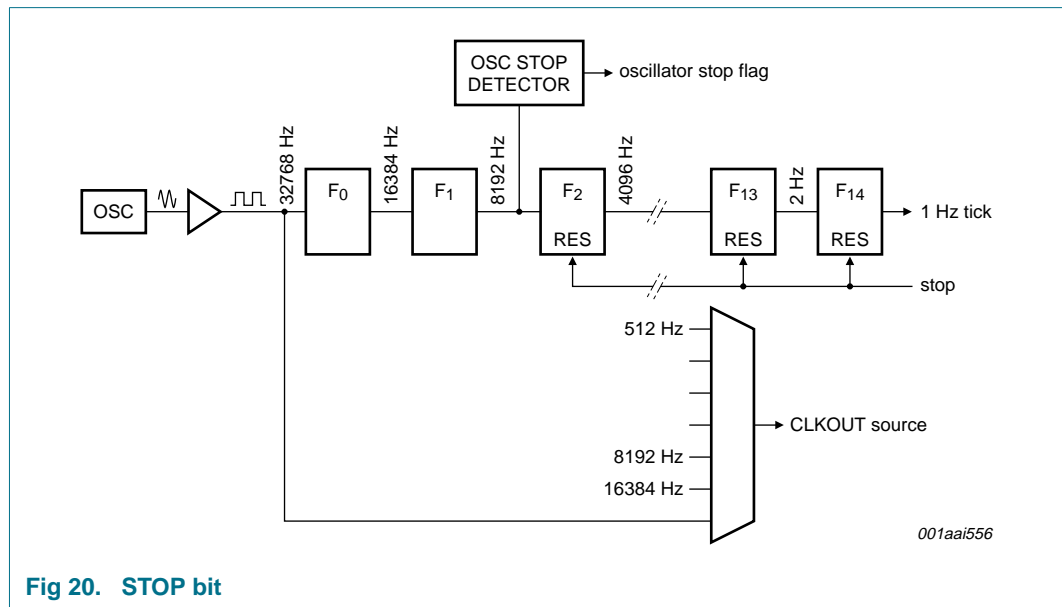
OSC STOP DETECTOR

oscillator stop flag

OSC

32768 Hz

$F_0$

16384 Hz

$F_1$

8192 Hz

$F_2$

RES

4096 Hz

$F_{13}$

RES

2 Hz

$F_{14}$

RES

1 Hz tick

stop

512 Hz

8192 Hz

16384 Hz

CLKOUT source

001aai556

Fig 20. STOP bit